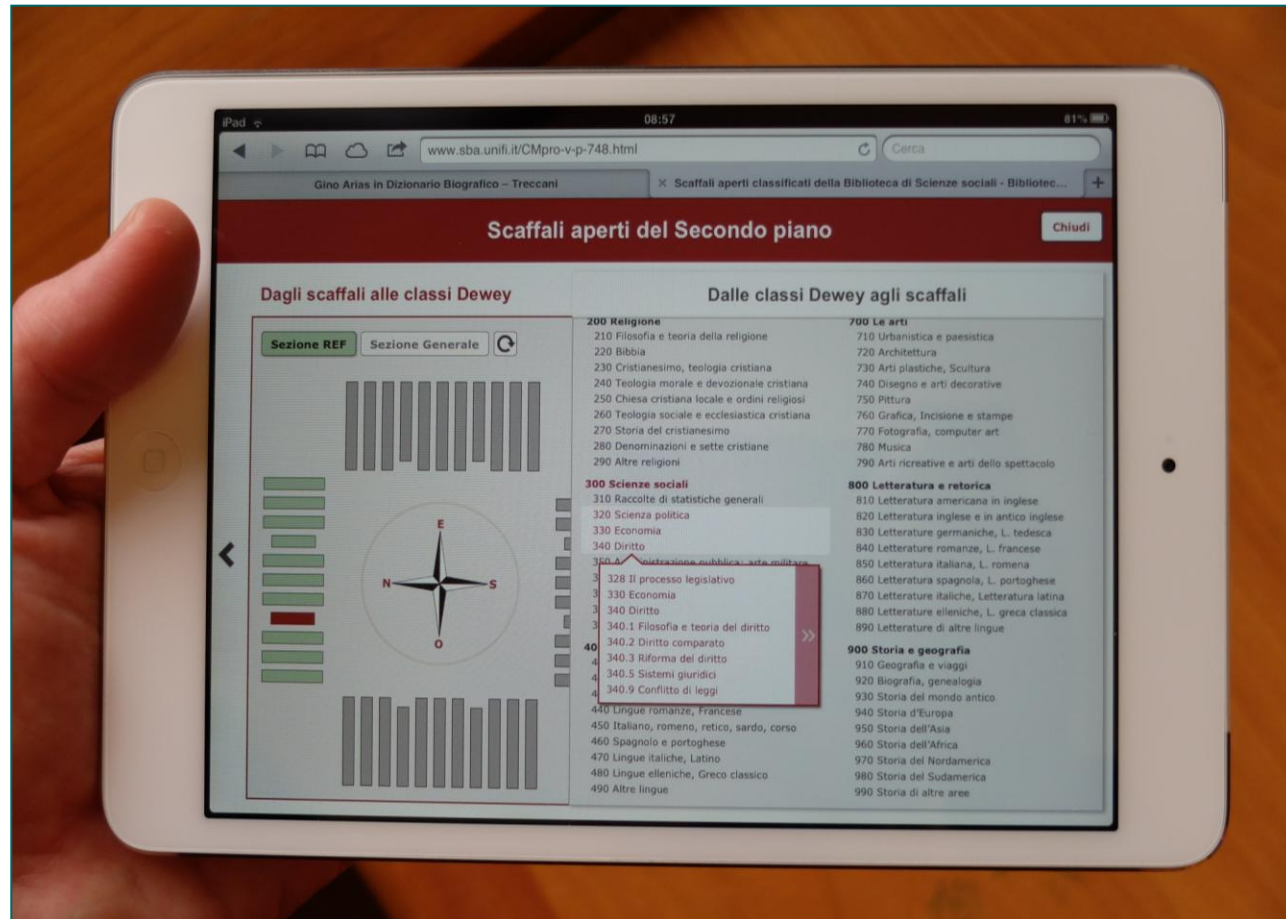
iPad 08:57 81%

www.sba.unifi.it/CMpro-v-p-748.html

Cerca

Gino Arias in Dizionario Biografico – Treccani

Scaffali aperti classificati della Biblioteca di Scienze sociali - Bibliotec...

Scaffali aperti del Secondo piano

Chiudi

Dagli scaffali alle classi Dewey

Sezione REF

Sezione Generale

E

N

S

O

Dalle classi Dewey agli scaffali

200 Religione
210 Filosofia e teoria della religione
220 Bibbia
230 Cristianesimo, teologia cristiana
240 Teologia morale e devozionale cristiana
250 Chiesa cristiana locale e ordini religiosi
260 Teologia sociale e ecclesiastica cristiana
270 Storia del cristianesimo
280 Denominazioni e sette cristiane
290 Altre religioni

300 Scienze sociali
310 Raccolte di statistiche generali
320 Scienza politica
330 Economia
340 Diritto
350 A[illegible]istrazione pubblica; arte militare
3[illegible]
3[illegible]
3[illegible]
3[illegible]

328 Il processo legislativo
330 Economia
340 Diritto
340.1 Filosofia e teoria del diritto
340.2 Diritto comparato
340.3 Riforma del diritto
340.5 Sistemi giuridici
340.9 Conflitto di leggi

40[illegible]
4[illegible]
4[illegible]
4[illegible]
440 Lingue romanze, Francese
450 Italiano, romeno, retico, sardo, corso
460 Spagnolo e portoghese
470 Lingue italiche, Latino
480 Lingue elleniche, Greco classico
490 Altre lingue

700 Le arti
710 Urbanistica e paesistica
720 Architettura
730 Arti plastiche, Scultura
740 Disegno e arti decorative
750 Pittura
760 Grafica, Incisione e stampe
770 Fotografia, computer art
780 Musica
790 Arti ricreative e arti dello spettacolo

800 Letteratura e retorica
810 Letteratura americana in inglese
820 Letteratura inglese e in antico inglese
830 Letterature germaniche, L. tedesca
840 Letterature romanze, L. francese
850 Letteratura italiana, L. romena
860 Letteratura spagnola, L. portoghese
870 Letterature italiche, Letteratura latina
880 Letterature elleniche, L. greca classica
890 Letterature di altre lingue

900 Storia e geografia
910 Geografia e viaggi
920 Biografia, genealogia
930 Storia del mondo antico
940 Storia d'Europa
950 Storia dell'Asia
960 Storia dell'Africa
970 Storia del Nordamerica
980 Storia del Sudamerica
990 Storia di altre aree